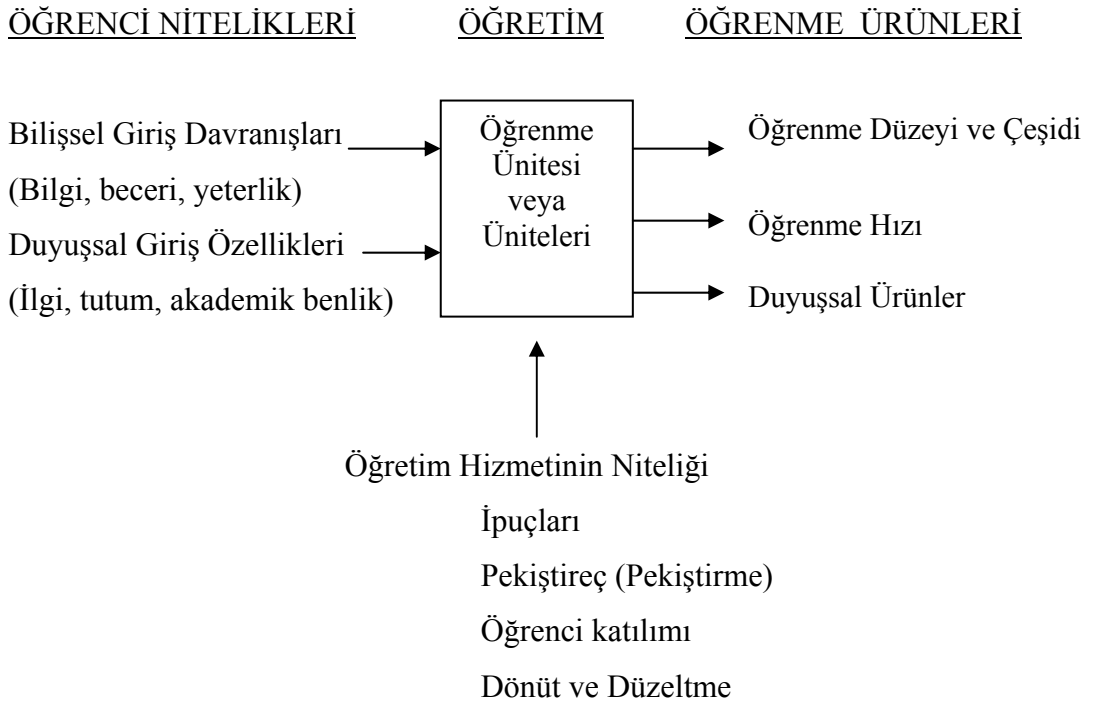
ÖĞRENCİ NİTELİKLERİ ÖĞRETİM ÖĞRENME ÜRÜNLERİ

Bilişsel Giriş Davranışları
(Bilgi, beceri, yeterlik)
Duyuşsal Giriş Özellikleri
(İlgi, tutum, akademik benlik)

Öğrenme Ünitesi veya Üniteleri

Öğrenme Düzeyi ve Çeşidi
Öğrenme Hızı
Duyuşsal Ürünler

Öğretim Hizmetinin Niteliği
İpuçları
Pekiştireç (Pekiştirme)
Öğrenci katılımı
Dönüt ve Düzeltme